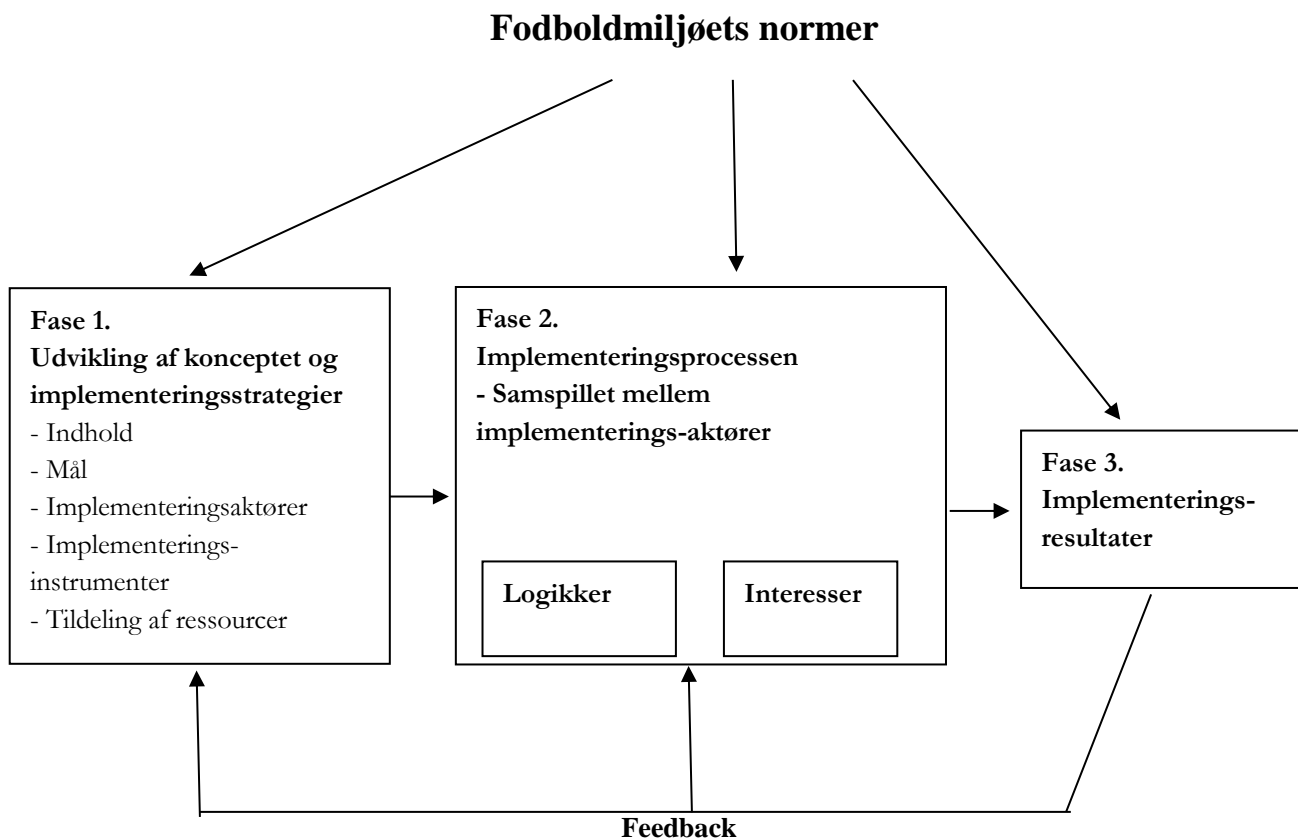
Fodboldmiljøets normer

Fase 1.
Udvikling af konceptet og implementeringsstrategier
- Indhold
- Mål
- Implementeringsaktører
- Implementeringsinstrumenter
- Tildeling af ressourcer

Fase 2.
Implementeringsprocessen
- Samspillet mellem implementerings-aktører

Logikker

Interesser

Fase 3.
Implementeringsresultater

Feedback